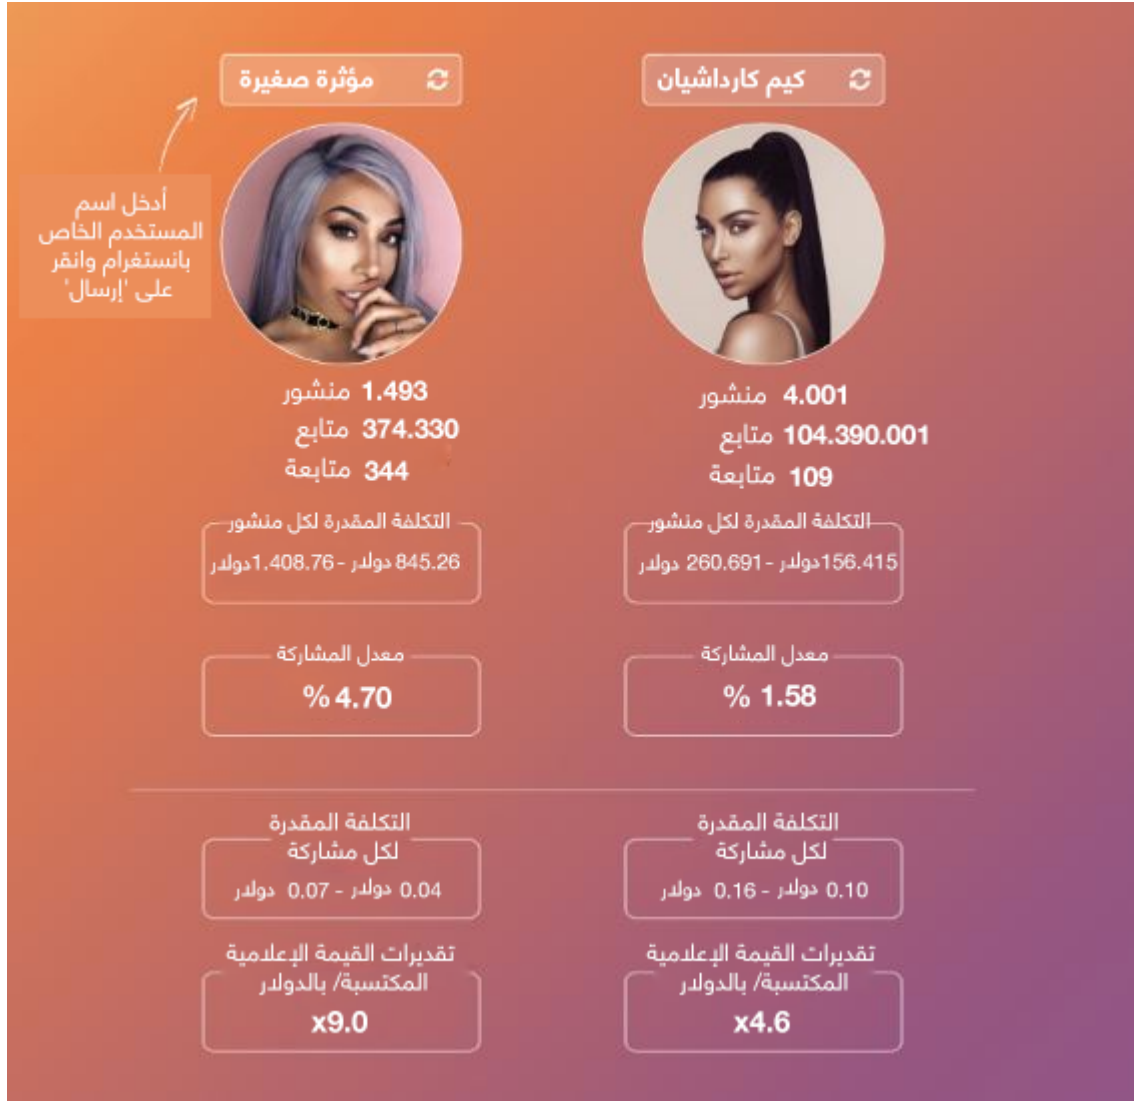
كيم كارداشيان

4.001 منشور
104.390.001 متابع
109 متابعة

التكلفة المقدرة لكل منشور
156.415دولار - 260.691 دولار

معدل المشاركة
% 1.58

التكلفة المقدرة لكل مشاركة
0.10 دولار - 0.16 دولار

تقديرات القيمة الإعلامية المكتسبة/ بالدولار
x4.6

مؤثرة صغيرة

أدخل اسم المستخدم الخاص بانستغرام وانقر على 'إرسال'

1.493 منشور
374.330 متابع
344 متابعة

التكلفة المقدرة لكل منشور
845.26 دولار - 1.408.76دولار

معدل المشاركة
% 4.70

التكلفة المقدرة لكل مشاركة
0.04 دولار - 0.07 دولار

تقديرات القيمة الإعلامية المكتسبة/ بالدولار
x9.0